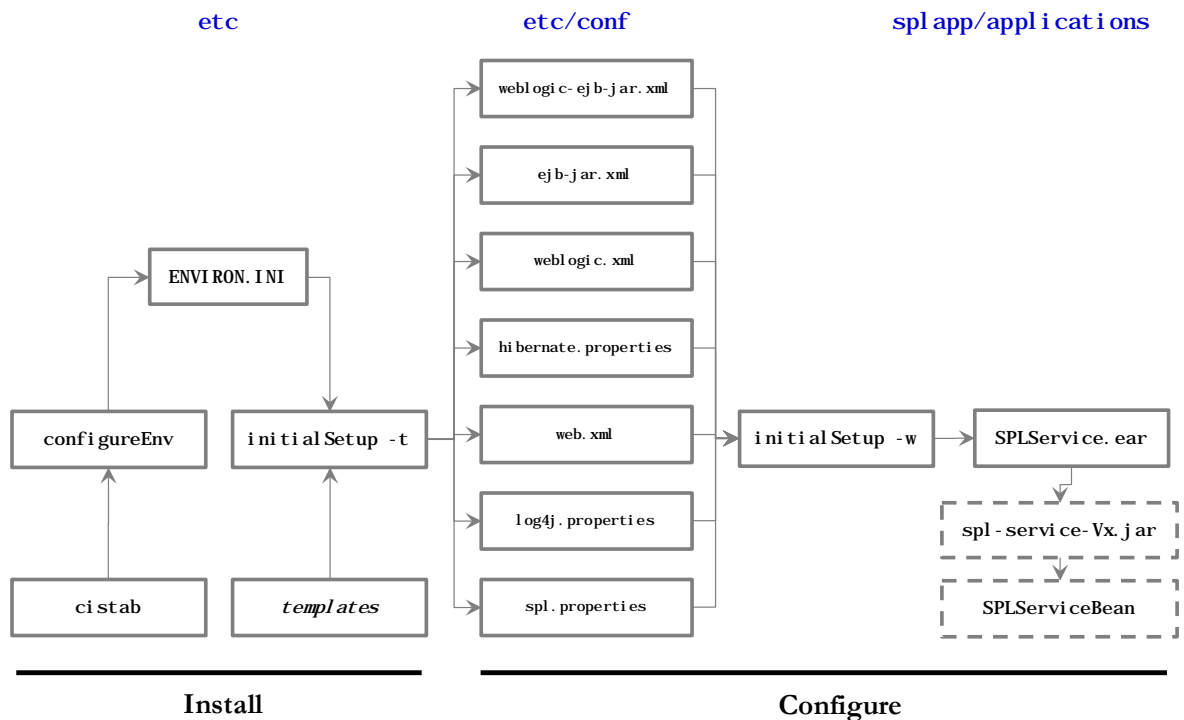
etc

etc/conf

splapp/applications

ENVIRON.INI

configureEnv

cistab

initialSetup -t

templates

weblogic-ejb-jar.xml

ejb-jar.xml

weblogic.xml

hibernate.properties

web.xml

log4j.properties

spl.properties

initialSetup -w

SPLService.ear

spl-service-Vx.jar

SPLServiceBean

Install

Configure